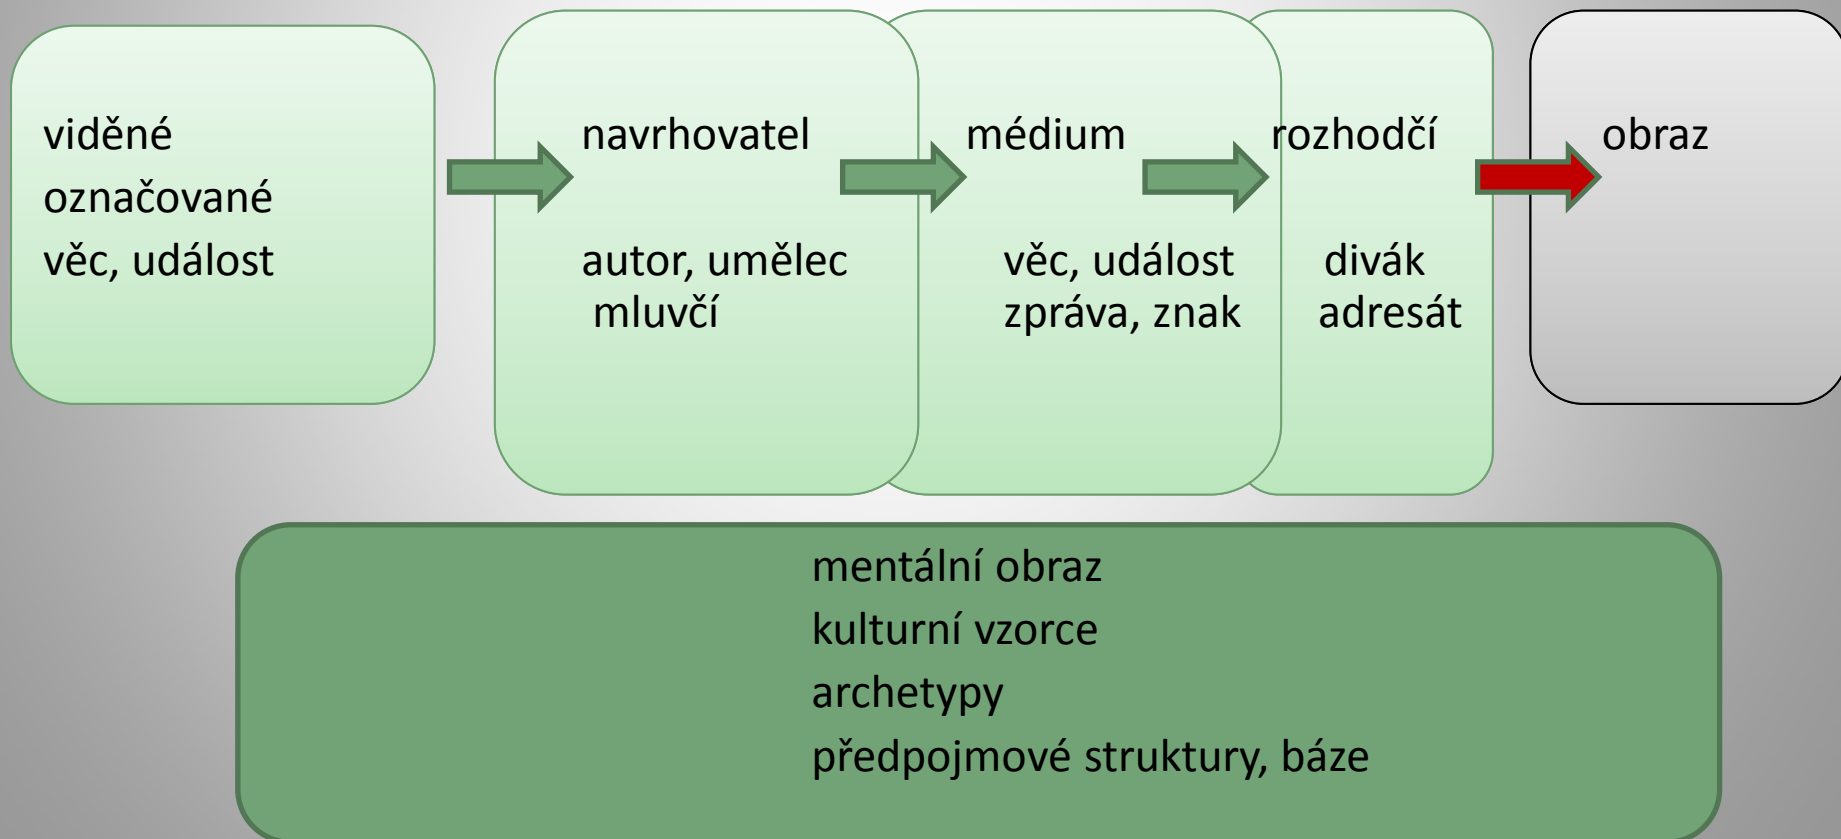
viděné
označované
věc, událost

navrhovatel

autor, umělec
mluvčí

médium

věc, událost
zpráva, znak

rozhodčí

divák
adresát

obraz

mentální obraz
kulturní vzorce
archetypy
předpojmové struktury, báze